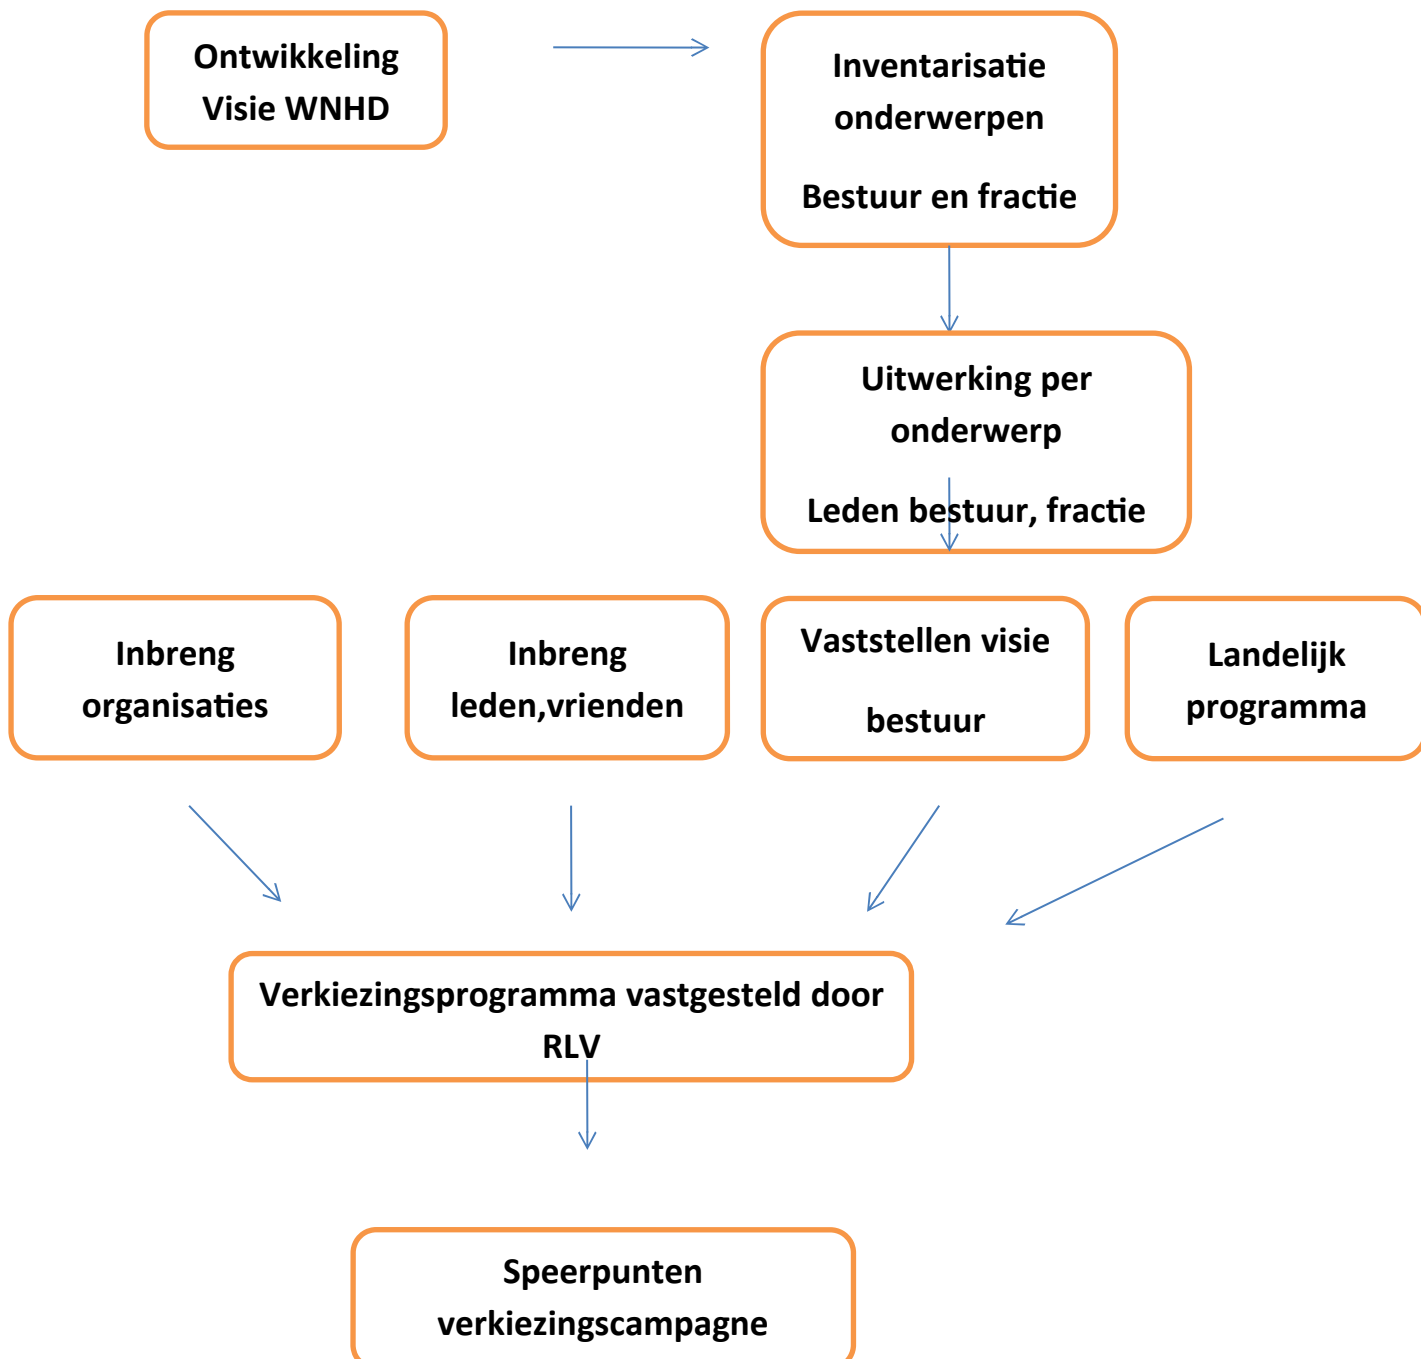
Ontwikkeling Visie WNHD

Inventarisatie onderwerpen

Bestuur en fractie

Uitwerking per onderwerp

Leden bestuur, fractie

Inbreng organisaties

Inbreng leden,vrienden

Vaststellen visie

bestuur

Landelijk programma

Verkiezingsprogramma vastgesteld door RLV

Speerpunten verkiezingscampagne